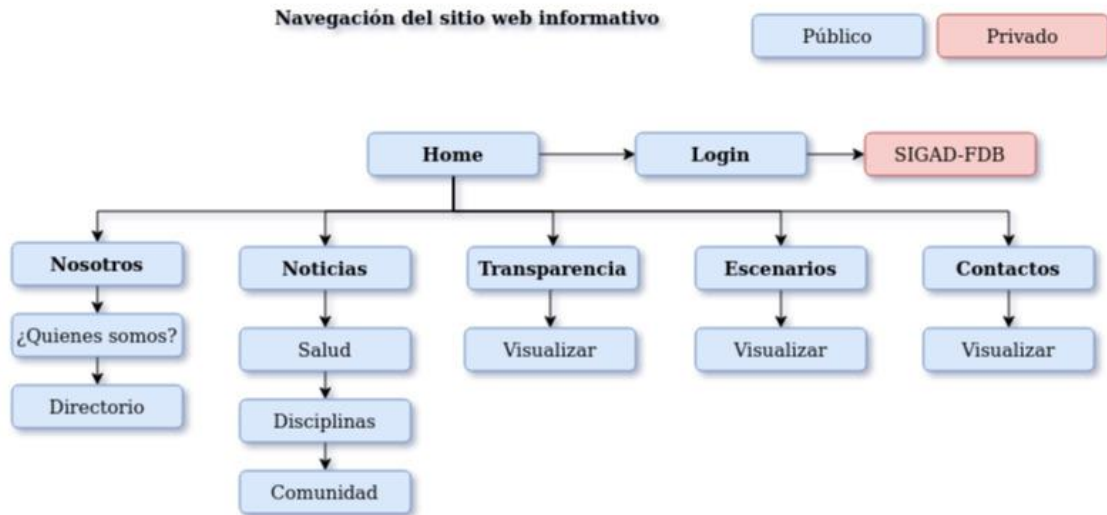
Navegación del sitio web informativo

Público

Privado

Home

Login

SIGAD-FDB

Nosotros

¿Quienes somos?

Directorio

Noticias

Salud

Disciplinas

Comunidad

Transparencia

Visualizar

Escenarios

Visualizar

Contactos

Visualizar